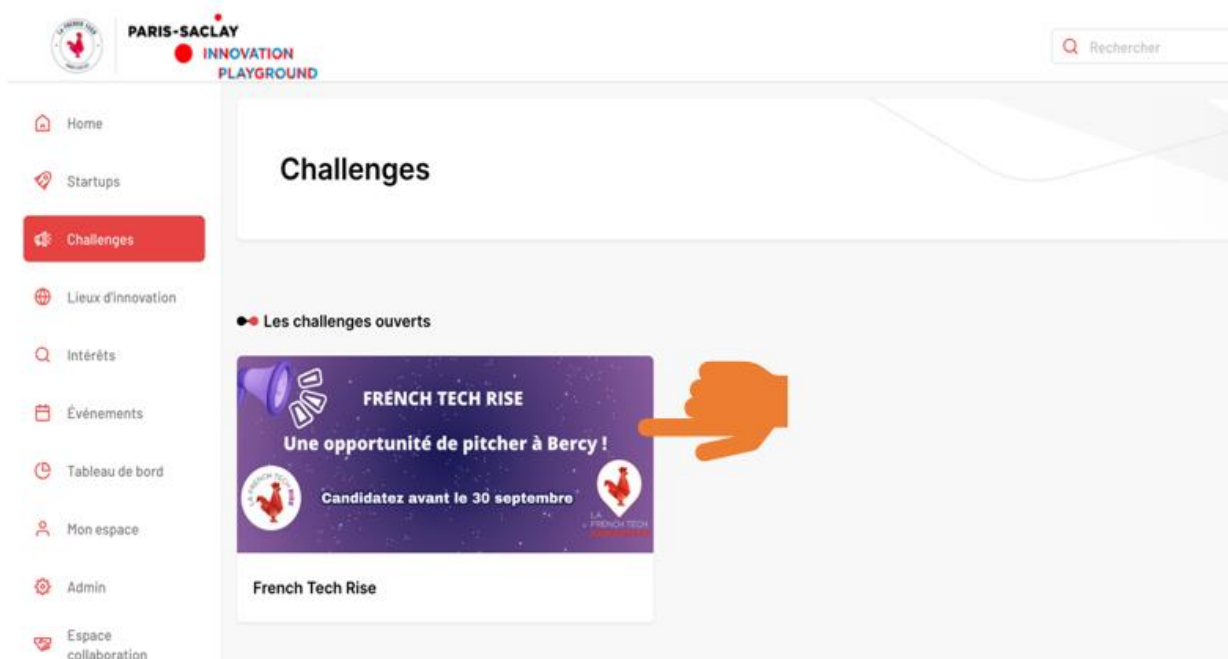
PARIS-SACLAY
INNOVATION
PLAYGROUND

Rechercher

Home
Startups
Challenges
Lieux d'innovation
Intérêts
Événements
Tableau de bord
Mon espace
Admin
Espace collaboration

Challenges

Les challenges ouverts

FRENCH TECH RISE
Une opportunité de pitcher à Bercy !
Candidatez avant le 30 septembre
LA FRENCH TECH

French Tech Rise